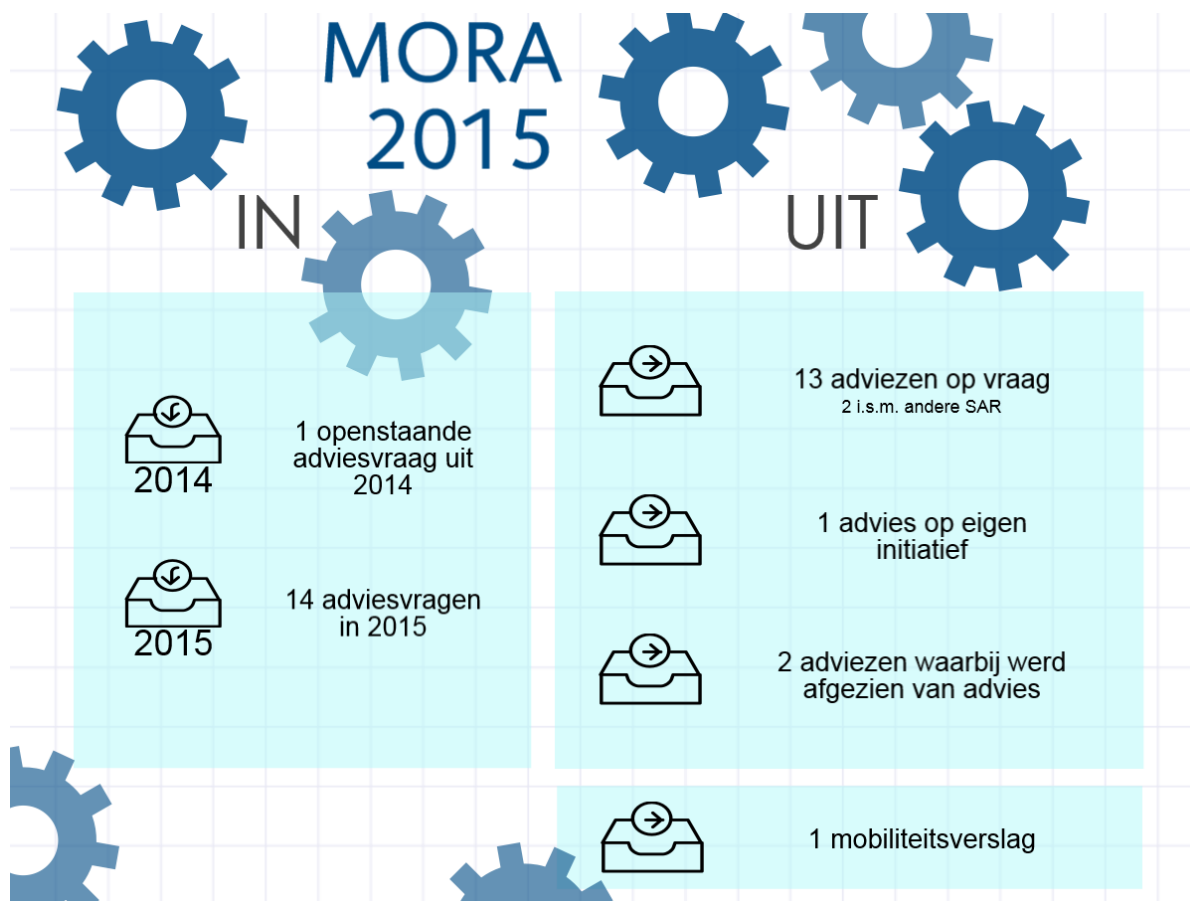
MORA 2015

IN

2014

1 openstaande adviesvraag uit 2014

2015

14 adviesvragen in 2015

UIT

13 adviezen op vraag
2 i.s.m. andere SAR

1 advies op eigen initiatief

2 adviezen waarbij werd afgezien van advies

1 mobiliteitsverslag